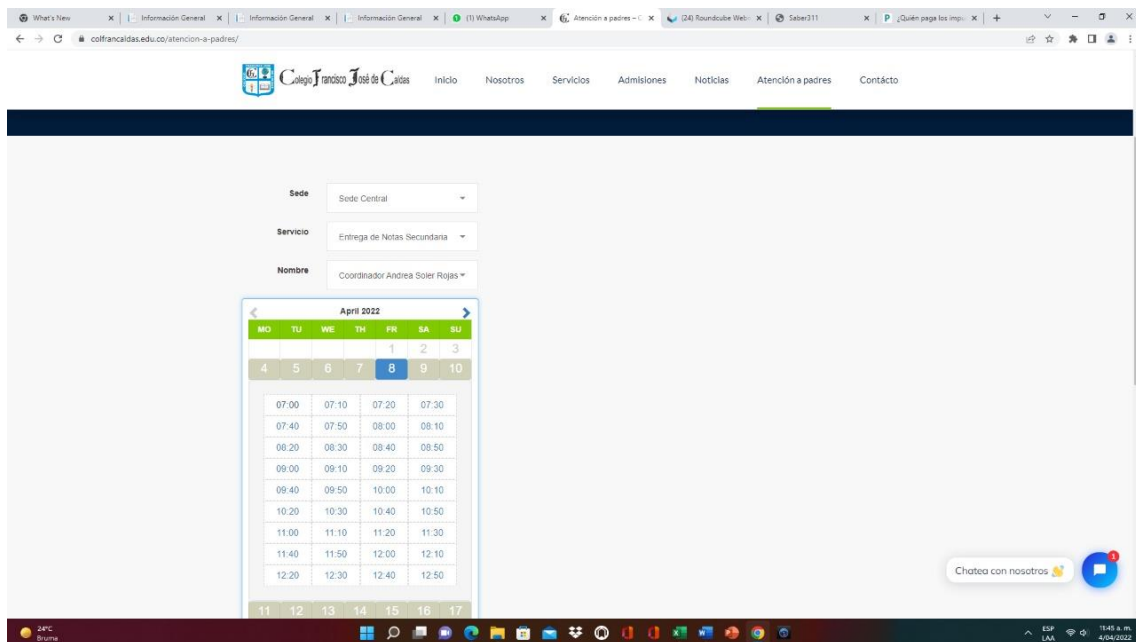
What's New | Información General | Información General | Información General | (1) WhatsApp | Atención a padres – C | (24) Roundcube Webm | Saber311 | ¿Quién paga los impu

colfrancaldas.edu.co/atencion-a-padres/

Colegio Francisco José de Caldas

Inicio Nosotros Servicios Admisiones Noticias Atención a padres Contácto

Sede
Sede Central

Servicio
Entrega de Notas Secundaria

Nombre
Coordinador Andrea Soler Rojas

April 2022

| MO | TU | WE | TH | FR | SA | SU |
|---|---|---|---|---|---|---|
| | | | | 1 | 2 | 3 |
| 4 | 5 | 6 | 7 | 8 | 9 | 10 |

| | | | |
|---|---|---|---|
| 07:00 | 07:10 | 07:20 | 07:30 |
| 07:40 | 07:50 | 08:00 | 08:10 |
| 08:20 | 08:30 | 08:40 | 08:50 |
| 09:00 | 09:10 | 09:20 | 09:30 |
| 09:40 | 09:50 | 10:00 | 10:10 |
| 10:20 | 10:30 | 10:40 | 10:50 |
| 11:00 | 11:10 | 11:20 | 11:30 |
| 11:40 | 11:50 | 12:00 | 12:10 |
| 12:20 | 12:30 | 12:40 | 12:50 |

| 11 | 12 | 13 | 14 | 15 | 16 | 17 |
|---|---|---|---|---|---|---|

Chatea con nosotros

1

24°C
Bruma

ESP
LAA
11:45 a. m.
4/04/2022